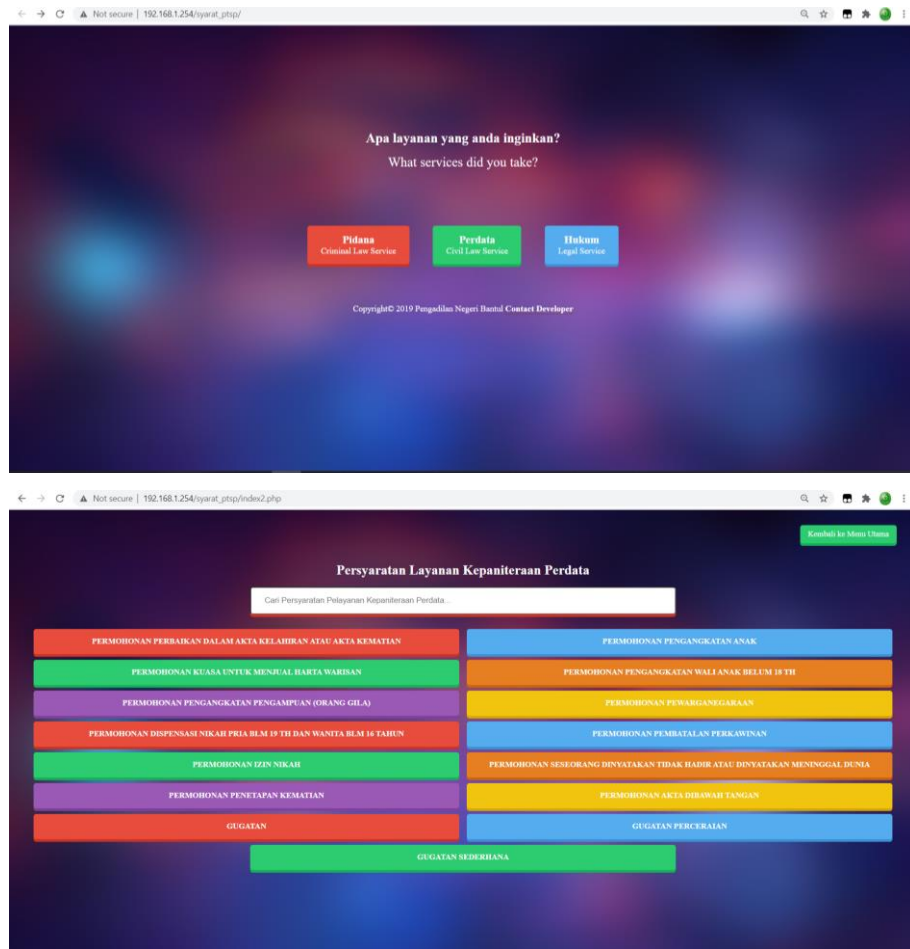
Not secure | 192.168.1.254/syarat_ptsp/

Apa layanan yang anda inginkan?
What services did you take?

Pidana
Criminal Law Service

Perdata
Civil Law Service

Hukum
Legal Service

Copyright© 2019 Pengadilan Negeri Bantul Contact Developer

Not secure | 192.168.1.254/syarat_ptsp/index2.php

Kembali ke Menu Utama

Persyaratan Layanan Kepaniteraan Perdata

Cari Persyaratan Pelayanan Kepaniteraan Perdata...

PERMOHONAN PERBAIKAN DALAM AKTA KELAHIRAN ATAU AKTA KEMATIAN
PERMOHONAN PENGANGKATAN ANAK
PERMOHONAN KUASA UNTUK MENJUAL HARTA WARISAN
PERMOHONAN PENGANGKATAN WALI ANAK BELUM 18 TH
PERMOHONAN PENGANGKATAN PENGAMPUAN (ORANG GILA)
PERMOHONAN PEWARGANEGARAAN
PERMOHONAN DISPENSASI NIKAH PRIA BLM 19 TH DAN WANITA BLM 16 TAHUN
PERMOHONAN PEMBATALAN PERKAWINAN
PERMOHONAN IZIN NIKAH
PERMOHONAN SESEORANG DINYATAKAN TIDAK HADIR ATAU DINYATAKAN MENINGGAL DUNIA
PERMOHONAN PENETAPAN KEMATIAN
PERMOHONAN AKTA DIBAWAH TANGAN
GUGATAN
GUGATAN PERCERAIAN
GUGATAN SEDERHANA